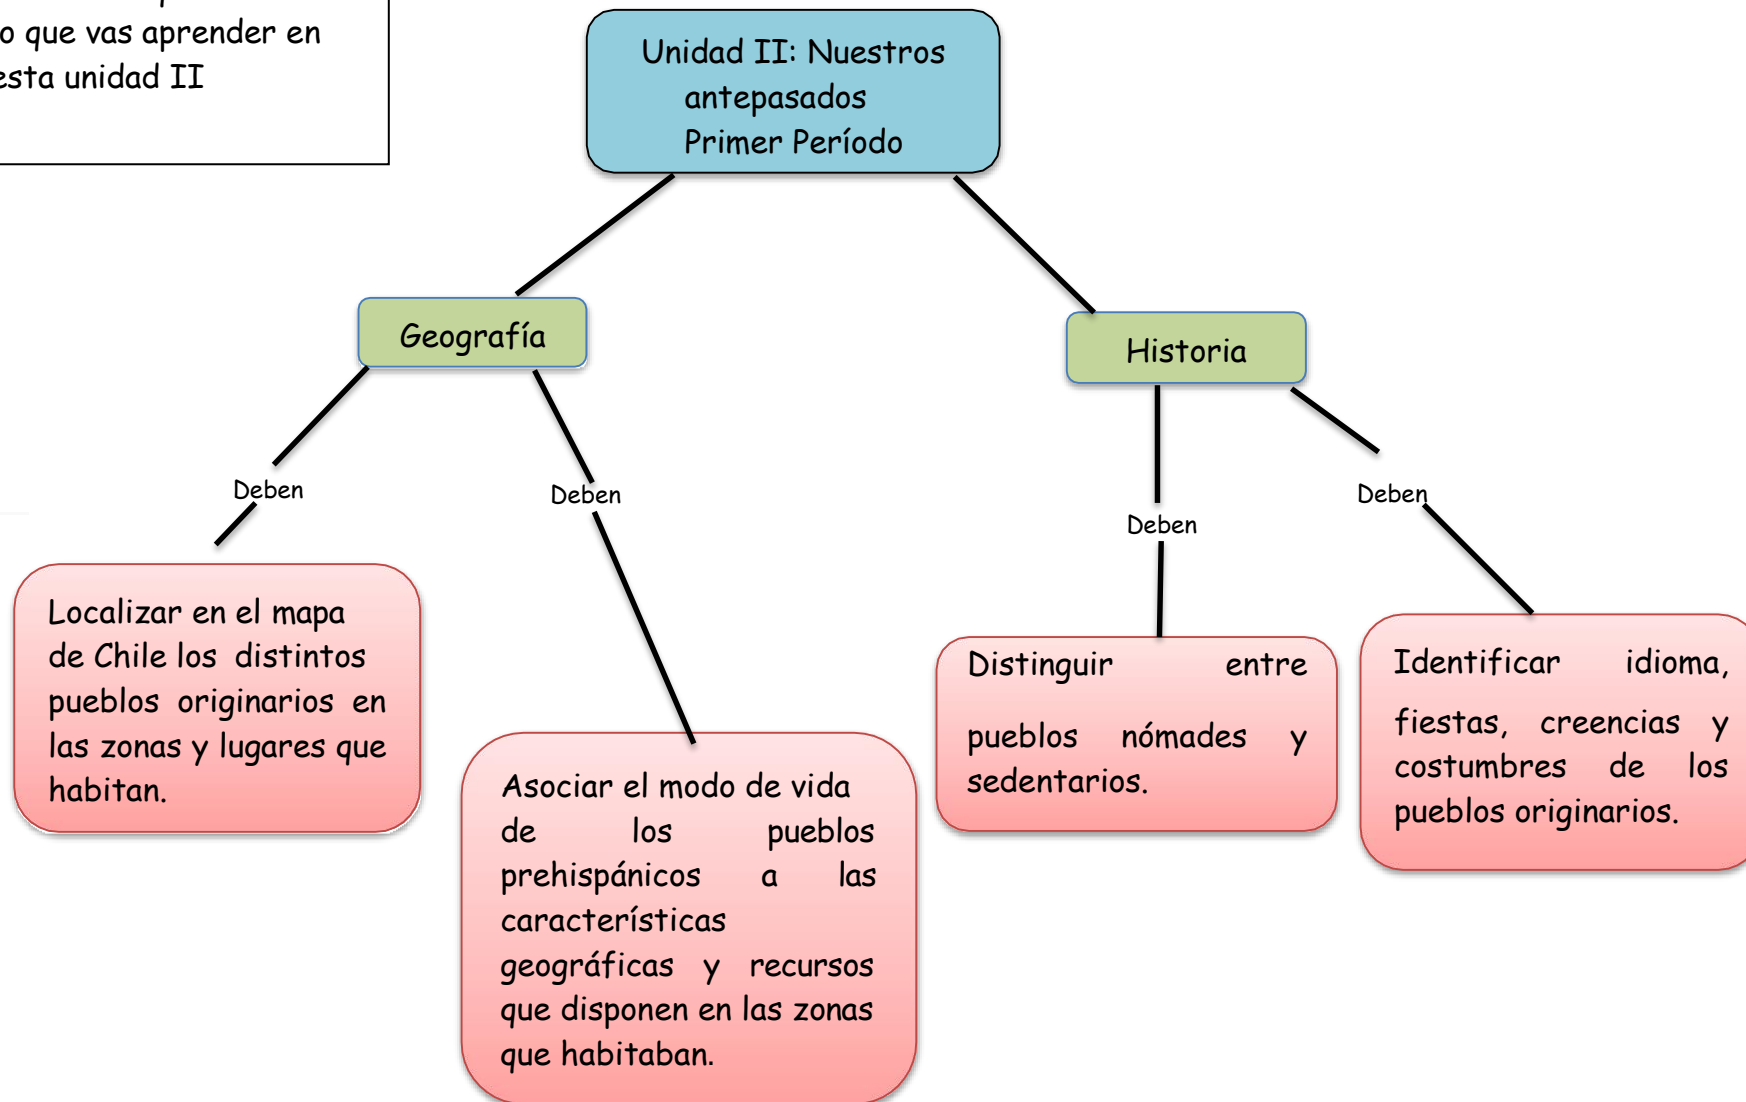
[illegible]o que vas aprender en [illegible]esta unidad II

Unidad II: Nuestros antepasados
Primer Período

Geografía

Historia

Deben

Deben

Deben

Deben

Localizar en el mapa de Chile los distintos pueblos originarios en las zonas y lugares que habitan.

Asociar el modo de vida de los pueblos prehispánicos a las características geográficas y recursos que disponen en las zonas que habitaban.

Distinguir entre pueblos nómades y sedentarios.

Identificar idioma, fiestas, creencias y costumbres de los pueblos originarios.